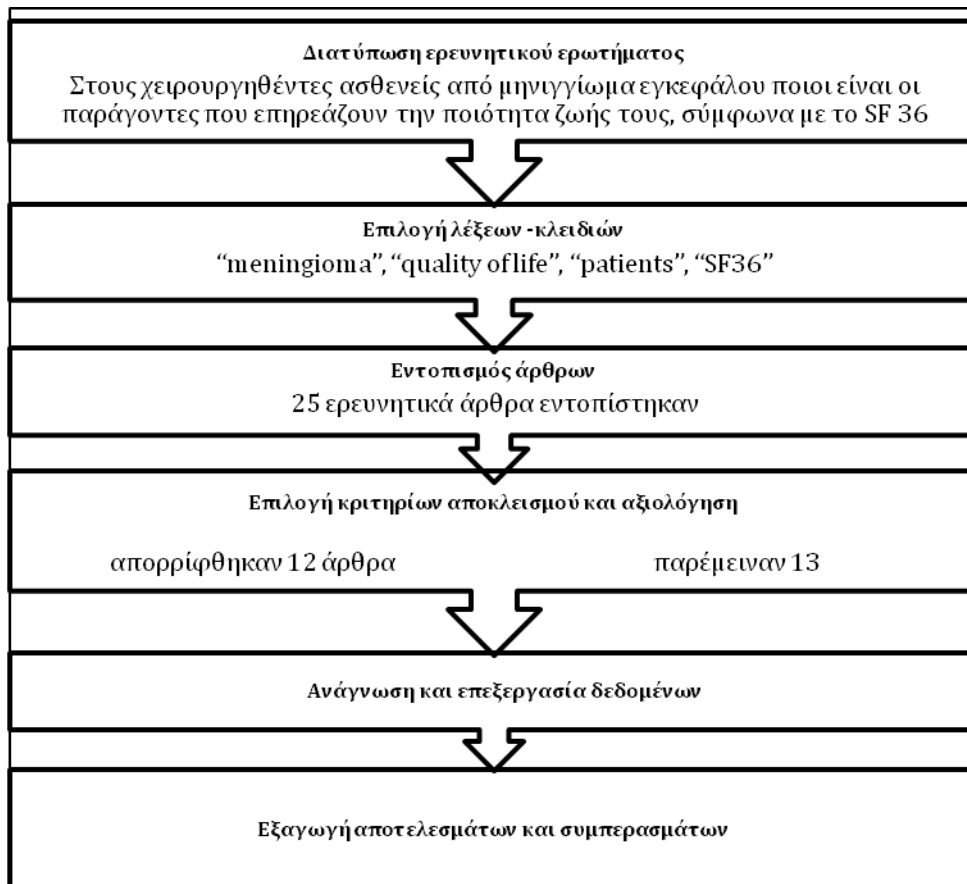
Διατύπωση ερευνητικού ερωτήματος

Στους χειρουργηθέντες ασθενείς από μηνιγγίωμα εγκεφάλου ποιοι είναι οι παράγοντες που επηρεάζουν την ποιότητα ζωής τους, σύμφωνα με το SF 36

Επιλογή λέξεων -κλειδιών

"meningioma", "quality of life", "patients", "SF36"

Εντοπισμός άρθρων

25 ερευνητικά άρθρα εντοπίστηκαν

Επιλογή κριτηρίων αποκλεισμού και αξιολόγηση

απορρίφθηκαν 12 άρθρα

παρέμειναν 13

Ανάγνωση και επεξεργασία δεδομένων

Εξαγωγή αποτελεσμάτων και συμπερασμάτων